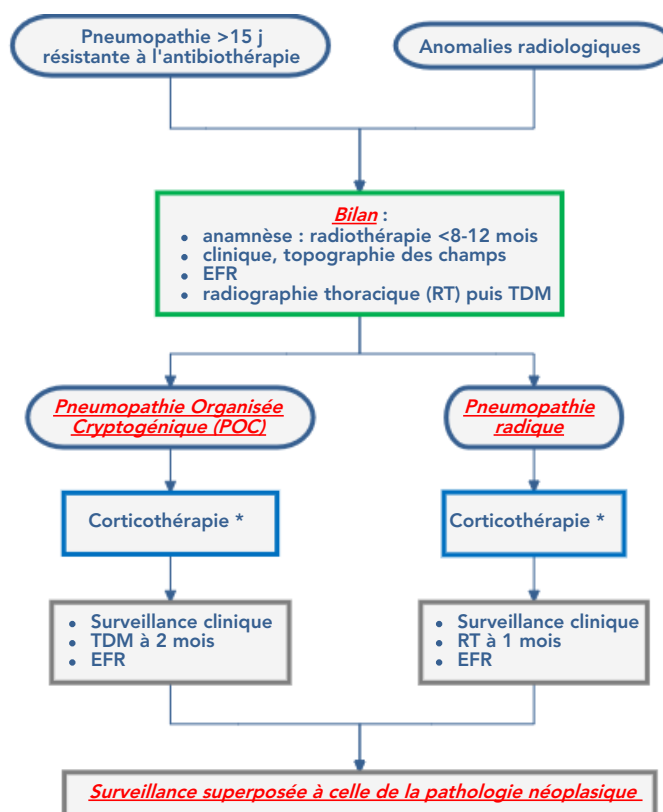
Pneumopathie >15 j résistante à l'antibiothérapie

Anomalies radiologiques

Bilan :
- anamnèse : radiothérapie <8-12 mois
- clinique, topographie des champs
- EFR
- radiographie thoracique (RT) puis TDM

Pneumopathie Organisée Cryptogénique (POC)

Pneumopathie radique

Corticothérapie *

Corticothérapie *

- Surveillance clinique
- TDM à 2 mois
- EFR

- Surveillance clinique
- RT à 1 mois
- EFR

Surveillance superposée à celle de la pathologie néoplasique